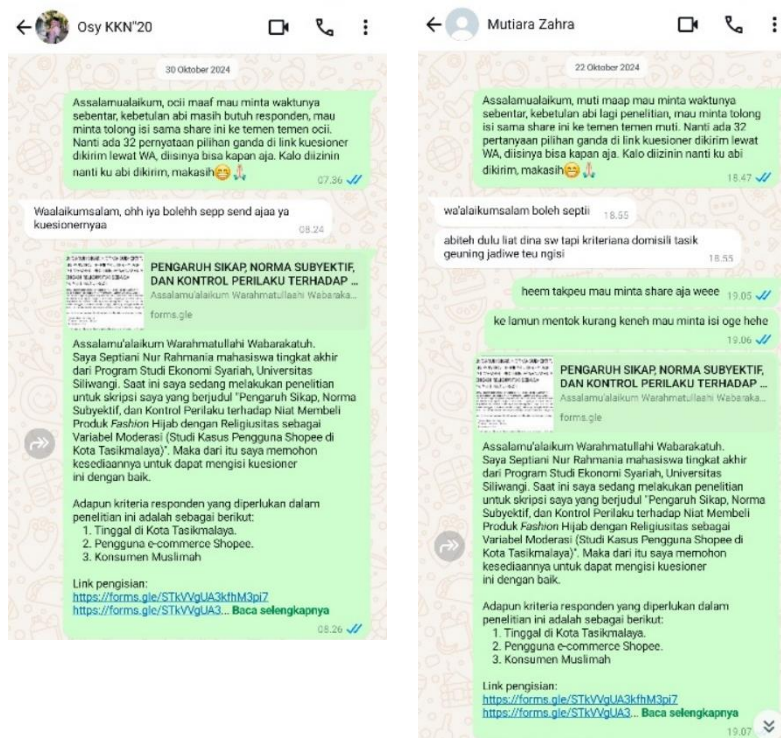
Osy KKN"20

30 Oktober 2024

Assalamualaikum, ocii maaf mau minta waktunya sebentar, kebetulan abi masih butuh responden, mau minta tolong isi sama share ini ke temen temen ocii. Nanti ada 32 pernyataan pilihan ganda di link kuesioner dikirim lewat WA, diisinya bisa kapan aja. Kalo diizinin nanti ku abi dikirim, makasih😁🙏 07.36

Waalaikumsalam, ohh iya bolehh sepp send ajaa ya kuesionernyaa 08.24

PENGARUH SIKAP, NORMA SUBYEKTIF, DAN KONTROL PERILAKU TERHADAP ...
Assalamu'alaikum Warahmatullahi Wabarakatu...
forms.gle

Assalamu'alaikum Warahmatullahi Wabarakatuh.
Saya Septiani Nur Rahmania mahasiswa tingkat akhir dari Program Studi Ekonomi Syariah, Universitas Siliwangi. Saat ini saya sedang melakukan penelitian untuk skripsi saya yang berjudul "Pengaruh Sikap, Norma Subyektif, dan Kontrol Perilaku terhadap Niat Membeli Produk Fashion Hijab dengan Religiusitas sebagai Variabel Moderasi (Studi Kasus Pengguna Shopee di Kota Tasikmalaya)". Maka dari itu saya memohon kesediaannya untuk dapat mengisi kuesioner ini dengan baik.

Adapun kriteria responden yang diperlukan dalam penelitian ini adalah sebagai berikut:
1. Tinggal di Kota Tasikmalaya.
2. Pengguna e-commerce Shopee.
3. Konsumen Muslimah

Link pengisian:
https://forms.gle/STkVVgUA3kfhM3pi7
https://forms.gle/STkVVgUA3... Baca selengkapnya
08.26

Mutiara Zahra

22 Oktober 2024

Assalamualaikum, muti maap mau minta waktunya sebentar, kebetulan abi lagi penelitian, mau minta tolong isi sama share ini ke temen temen muti. Nanti ada 32 pertanyaan pilihan ganda di link kuesioner dikirim lewat WA, diisinya bisa kapan aja. Kalo diizinin nanti ku abi dikirim, makasih😁🙏 18.47

wa'alaikumsalam boleh septii 18.55

abiteh dulu liat dina sw tapi kriteriana domisili tasik geuning jadiwe teu ngisi 18.55

heem takpeu mau minta share aja weee 19.05

ke lamun mentok kurang keneh mau minta isi oge hehe 19.06

PENGARUH SIKAP, NORMA SUBYEKTIF, DAN KONTROL PERILAKU TERHADAP ...
Assalamu'alaikum Warahmatullahi Wabaraka...
forms.gle

Assalamu'alaikum Warahmatullahi Wabarakatuh.
Saya Septiani Nur Rahmania mahasiswa tingkat akhir dari Program Studi Ekonomi Syariah, Universitas Siliwangi. Saat ini saya sedang melakukan penelitian untuk skripsi saya yang berjudul "Pengaruh Sikap, Norma Subyektif, dan Kontrol Perilaku terhadap Niat Membeli Produk Fashion Hijab dengan Religiusitas sebagai Variabel Moderasi (Studi Kasus Pengguna Shopee di Kota Tasikmalaya)". Maka dari itu saya memohon kesediaannya untuk dapat mengisi kuesioner ini dengan baik.

Adapun kriteria responden yang diperlukan dalam penelitian ini adalah sebagai berikut:
1. Tinggal di Kota Tasikmalaya.
2. Pengguna e-commerce Shopee.
3. Konsumen Muslimah

Link pengisian:
https://forms.gle/STkVVgUA3kfhM3pi7
https://forms.gle/STkVVgUA3... Baca selengkapnya
19.07